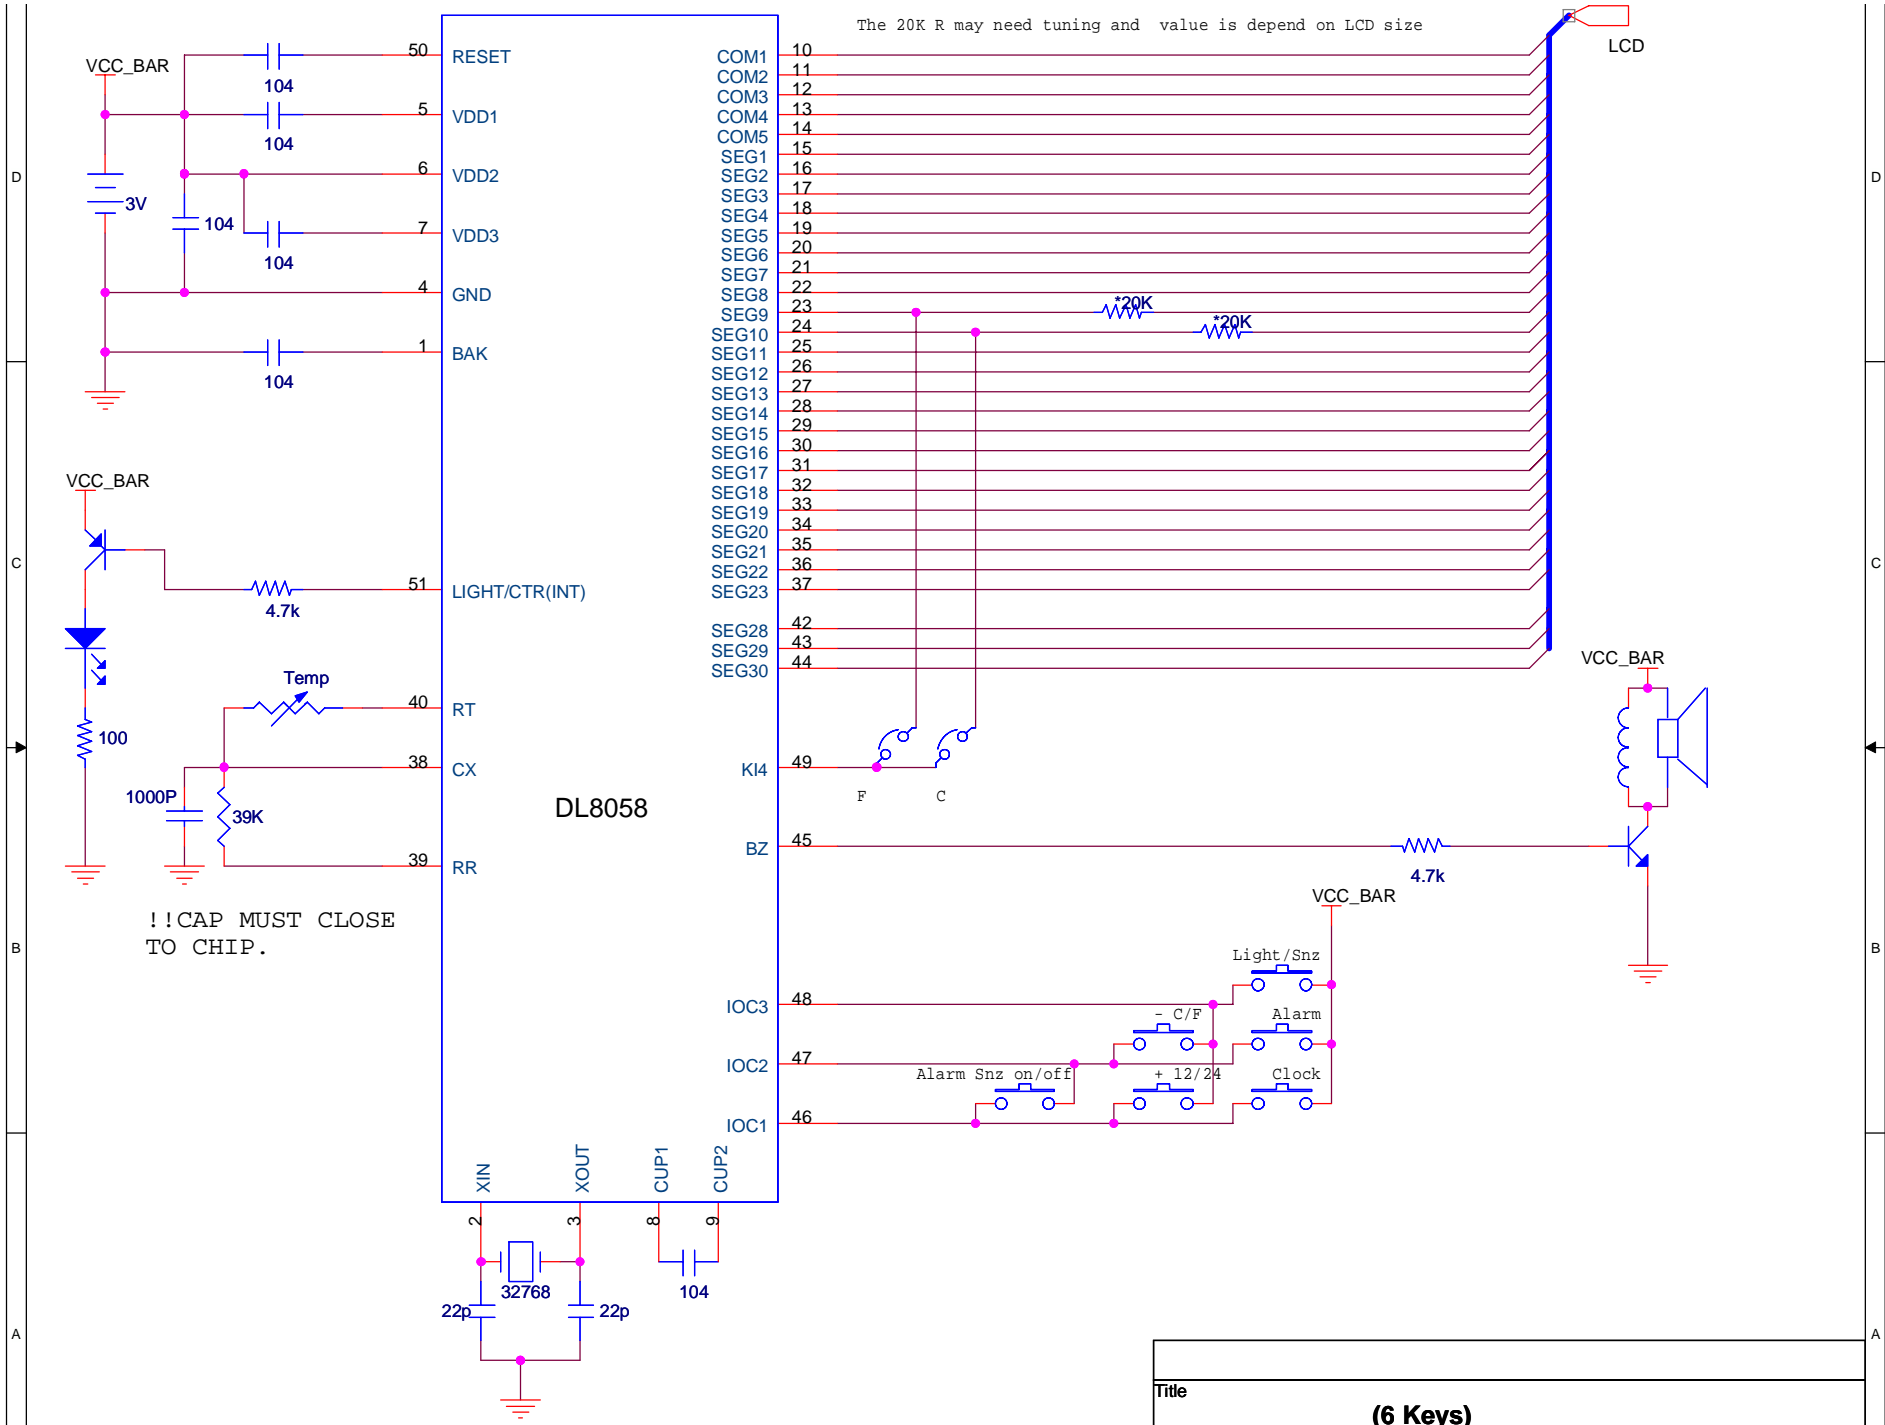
The 20K R may need tuning and value is depend on LCD size

LCD

VCC_BAR

104

104

3V

104

104

104

50 RESET
5 VDD1
6 VDD2
7 VDD3
4 GND
1 BAK

COM1 10
COM2 11
COM3 12
COM4 13
COM5 14
SEG1 15
SEG2 16
SEG3 17
SEG4 18
SEG5 19
SEG6 20
SEG7 21
SEG8 22
SEG9 23
SEG10 24
SEG11 25
SEG12 26
SEG13 27
SEG14 28
SEG15 29
SEG16 30
SEG17 31
SEG18 32
SEG19 33
SEG20 34
SEG21 35
SEG22 36
SEG23 37
SEG28 42
SEG29 43
SEG30 44

*20K
*20K

VCC_BAR

4.7k

51 LIGHT/CTR(INT)

Temp

100

40 RT
38 CX
39 RR

1000P

39K

DL8058

KI4 49

F C

BZ 45

4.7k

VCC_BAR

VCC_BAR

!!CAP MUST CLOSE TO CHIP.

Light/Snz

IOC3 48

- C/F

Alarm

IOC2 47

Alarm Snz on/off

+ 12/24

Clock

IOC1 46

XIN XOUT CUP1 CUP2

2 3 8 9

32768

22p 22p

104

Title

(6 Keys)